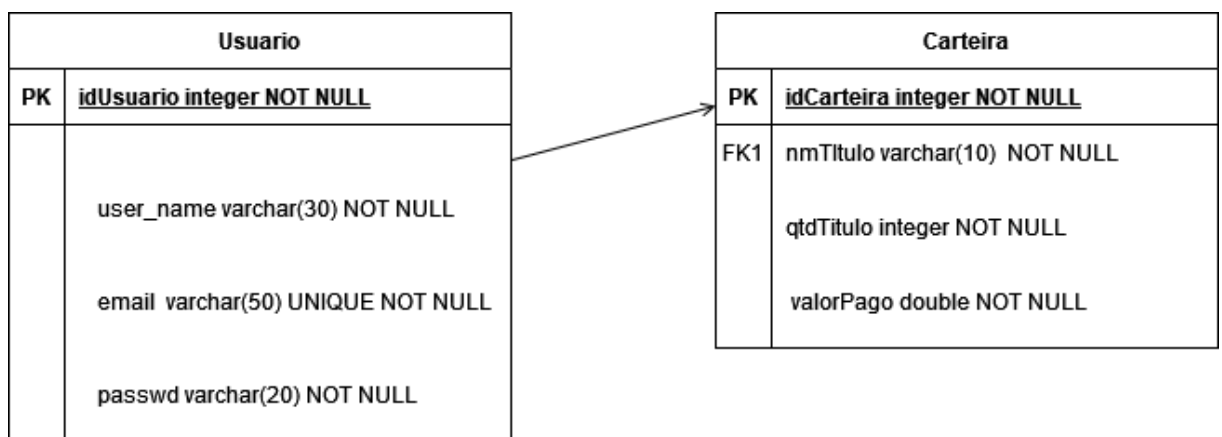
Usuario

PK idUsuario integer NOT NULL

user_name varchar(30) NOT NULL

email varchar(50) UNIQUE NOT NULL

passwd varchar(20) NOT NULL

Carteira

PK idCarteira integer NOT NULL

FK1 nmTItulo varchar(10) NOT NULL

qtdTItulo integer NOT NULL

valorPago double NOT NULL